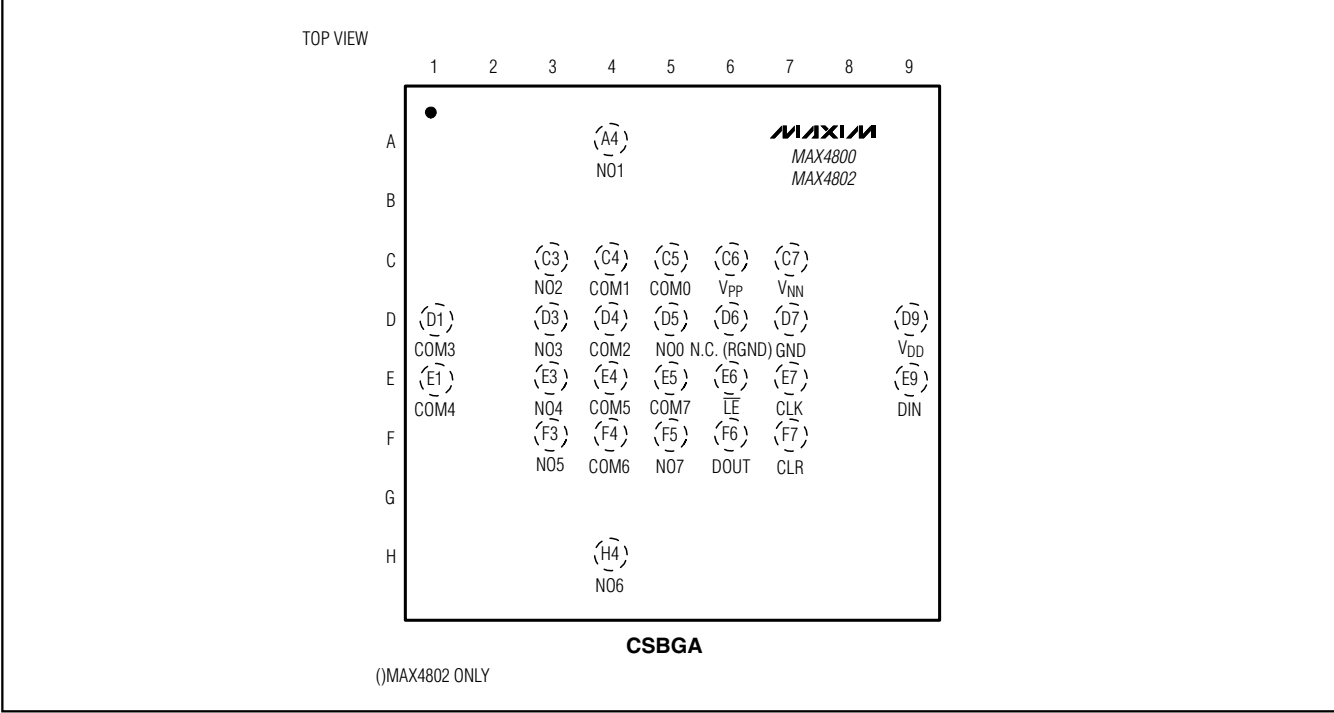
TOP VIEW

1 2 3 4 5 6 7 8 9

A
B
C
D
E
F
G
H

MAXIM
MAX4800
MAX4802

A4
NO1

C3
NO2

C4
COM1

C5
COM0

C6
$V_{PP}$

C7
$V_{NN}$

D1
COM3

D3
NO3

D4
COM2

D5
NO0

D6
N.C. (RGND)

D7
GND

D9
$V_{DD}$

E1
COM4

E3
NO4

E4
COM5

E5
COM7

E6
$\overline{LE}$

E7
CLK

E9
DIN

F3
NO5

F4
COM6

F5
NO7

F6
DOUT

F7
CLR

H4
NO6

CSBGA

()MAX4802 ONLY